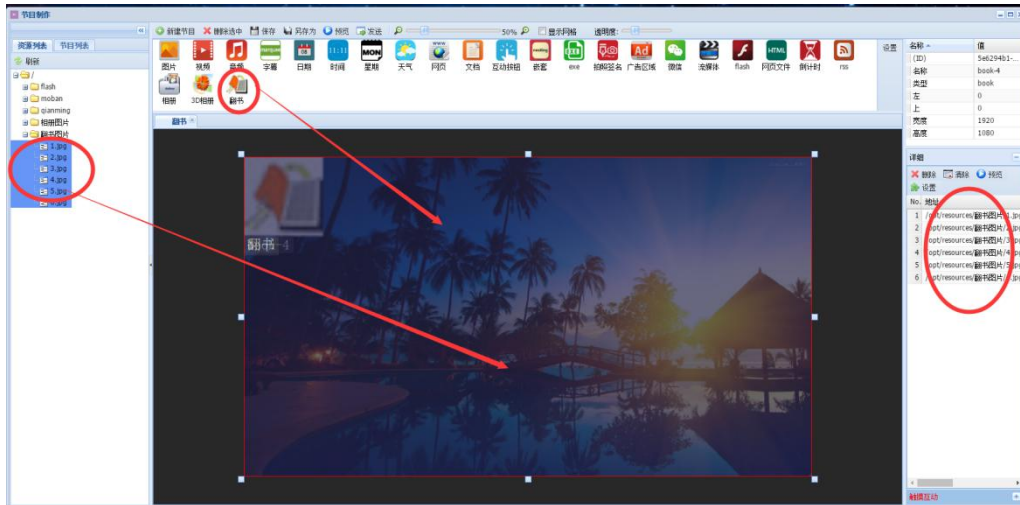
节目制作

资源列表 节目列表
刷新
/
flash
moban
qianming
相册图片
翻书图片
1.jpg
2.jpg
3.jpg
4.jpg
5.jpg
6.jpg

新建节目 删除选中 保存 另存为 预览 发送 50% 显示网格 透明度:

图片 视频 音频 字幕 日期 时间 星期 天气 网页 文档 互动按钮 新套 exe 拍照签名 广告区域 微信 流媒体 flash 网页文件 倒计时 rss
相册 3D相册 翻书

设置

翻书

翻书-4

| 名称 | 值 |
|---|---|
| (ID) | 5e6294b1-... |
| 名称 | book-4 |
| 类型 | book |
| 左 | 0 |
| 上 | 0 |
| 宽度 | 1920 |
| 高度 | 1080 |

详细
删除 清除 预览
设置

| No. | 地址 |
|---|---|
| 1 | /opt/resources/翻书图片/1.jpg |
| 2 | /opt/resources/翻书图片/2.jpg |
| 3 | /opt/resources/翻书图片/3.jpg |
| 4 | /opt/resources/翻书图片/4.jpg |
| 5 | /opt/resources/翻书图片/5.jpg |
| 6 | /opt/resources/翻书图片/6.jpg |

触摸互动